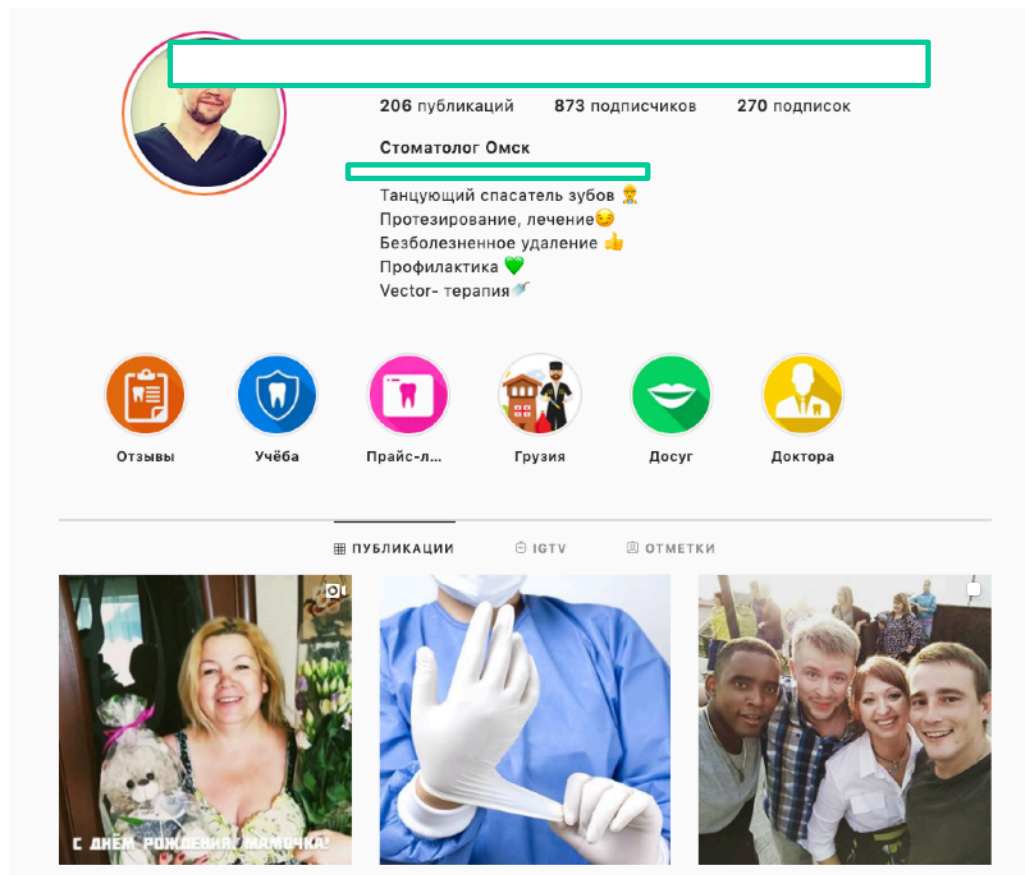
206 публикаций 873 подписчиков 270 подписок

Стоматолог Омск

Танцующий спасатель зубов 👷
Протезирование, лечение😏
Безболезненное удаление 👍
Профилактика 💚
Vector- терапия💉

Отзывы
Учёба
Прайс-л...
Грузия
Досуг
Доктора

ПУБЛИКАЦИИ IGTV ОТМЕТКИ

С ДНЁМ РОЖДЕНИЯ, МАМОЧКА!